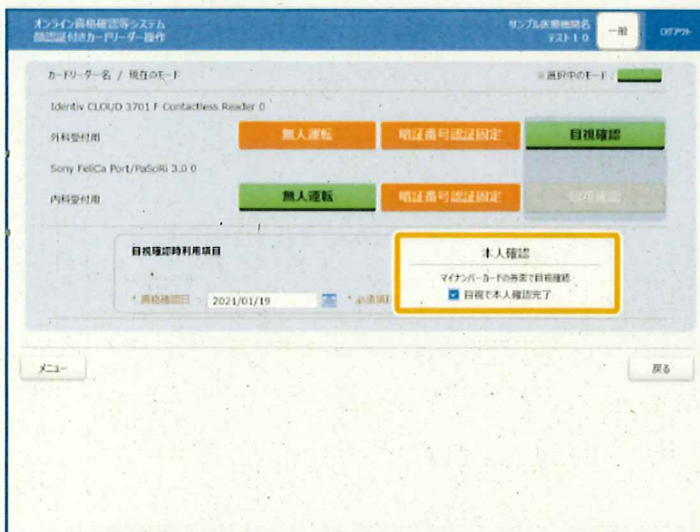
オンライン資格確認等システム
顔認証付きカードリーダー操作

サンプル医療機関名
テスト１０

一般

ログアウト

カードリーダー名 / 現在のモード

※選択中のモード：

Identiv CLOUD 3701 F Contactless Reader 0

外科受付用

無人運転

暗証番号認証固定

目視確認

Sony FeliCa Port/PaSoRi 3.0 0

内科受付用

無人運転

暗証番号認証固定

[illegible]

目視確認時利用項目

＊資格確認日

2021/01/19

＊必須項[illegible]

本人確認

マイナンバーカードの券面で目視確認

目視で本人確認完了

メニュー

戻る